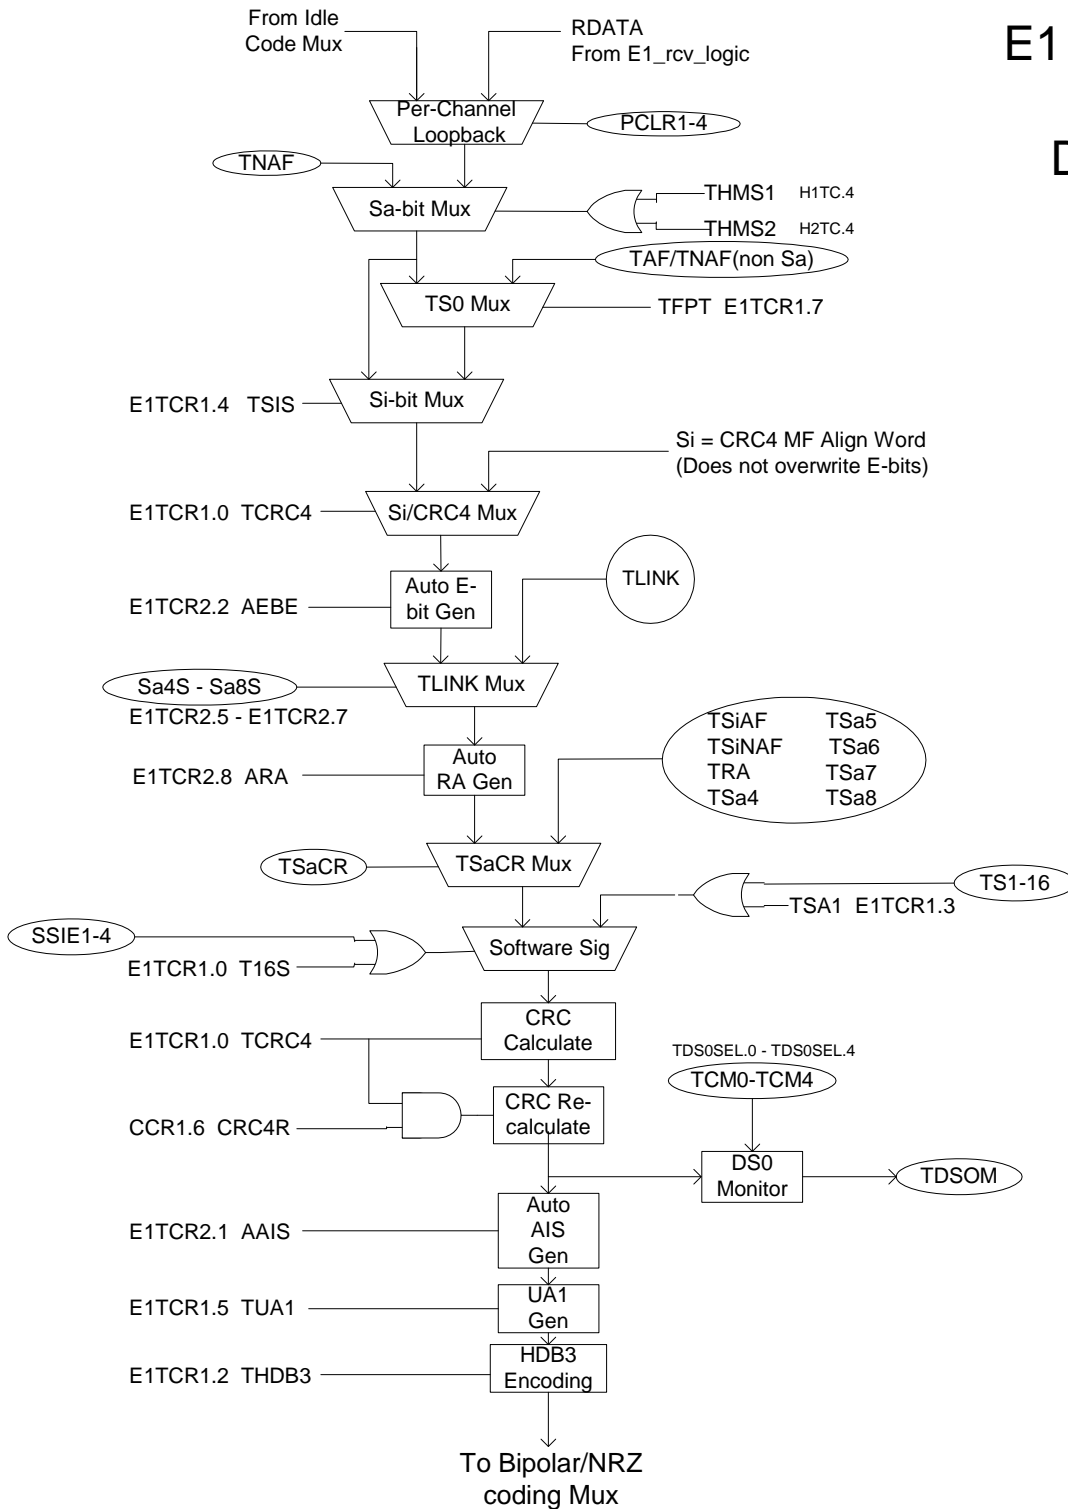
E1

D

From Idle Code Mux

RDATA From E1_rcv_logic

Per-Channel Loopback

PCLR1-4

TNAF

Sa-bit Mux

THMS1 H1TC.4

THMS2 H2TC.4

TAF/TNAF(non Sa)

TS0 Mux

TFPT E1TCR1.7

E1TCR1.4 TSIS

Si-bit Mux

Si = CRC4 MF Align Word (Does not overwrite E-bits)

E1TCR1.0 TCRC4

Si/CRC4 Mux

E1TCR2.2 AEBE

Auto E-bit Gen

TLINK

Sa4S - Sa8S

TLINK Mux

E1TCR2.5 - E1TCR2.7

TSiAF TSa5
TSiNAF TSa6
TRA TSa7
TSa4 TSa8

E1TCR2.8 ARA

Auto RA Gen

TSaCR

TSaCR Mux

TS1-16

TSA1 E1TCR1.3

SSIE1-4

E1TCR1.0 T16S

Software Sig

E1TCR1.0 TCRC4

CRC Calculate

TDS0SEL.0 - TDS0SEL.4

TCM0-TCM4

CCR1.6 CRC4R

CRC Re-calculate

DS0 Monitor

TDSOM

E1TCR2.1 AAIS

Auto AIS Gen

E1TCR1.5 TUA1

UA1 Gen

E1TCR1.2 THDB3

HDB3 Encoding

To Bipolar/NRZ coding Mux